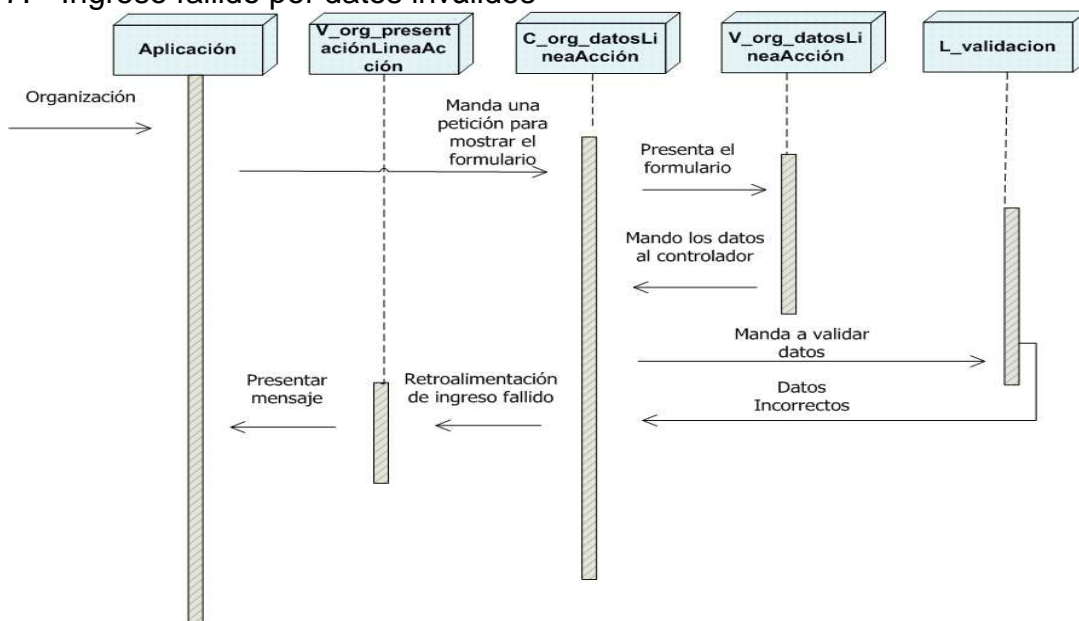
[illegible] Ingreso fallido por datos inválidos

Aplicación

V_org_presentaciónLineaAcción

C_org_datosLineaAcción

V_org_datosLineaAcción

L_validacion

Organización

Manda una petición para mostrar el formulario

Presenta el formulario

Mando los datos al controlador

Manda a validar datos

Datos Incorrectos

Retroalimentación de ingreso fallido

Presentar mensaje